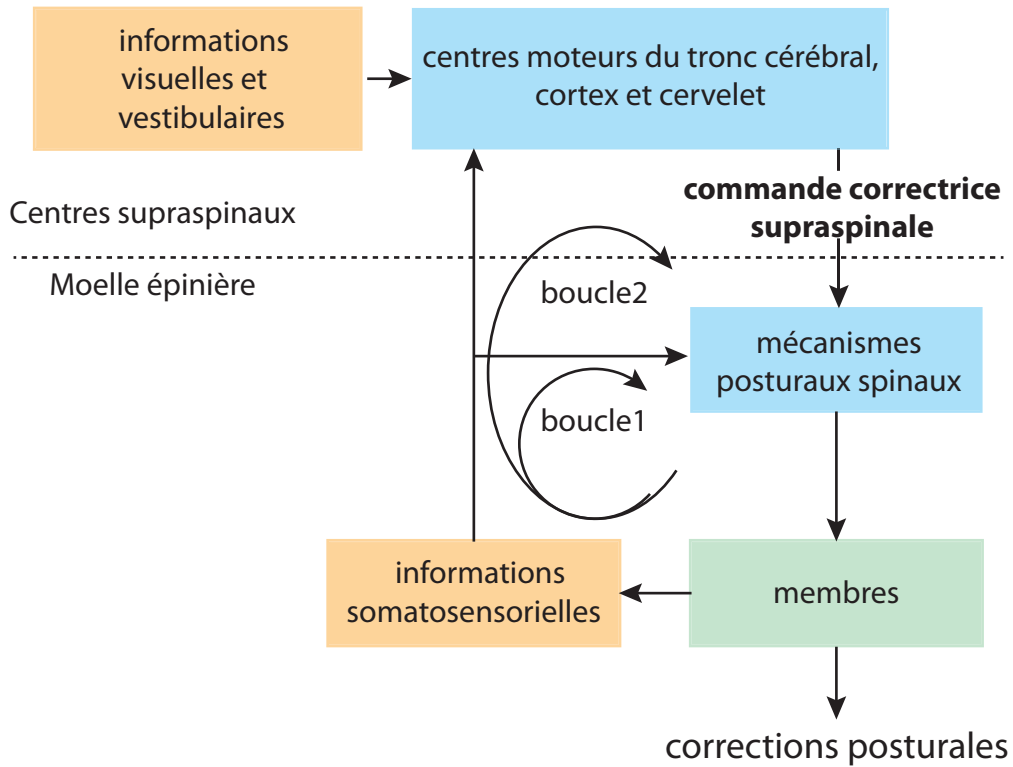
informations visuelles et vestibulaires

centres moteurs du tronc cérébral, cortex et cervelet

Centres supraspinaux

**commande correctrice supraspinale**

Moelle épinière

boucle2

mécanismes posturaux spinaux

boucle1

informations somatosensorielles

membres

corrections posturales